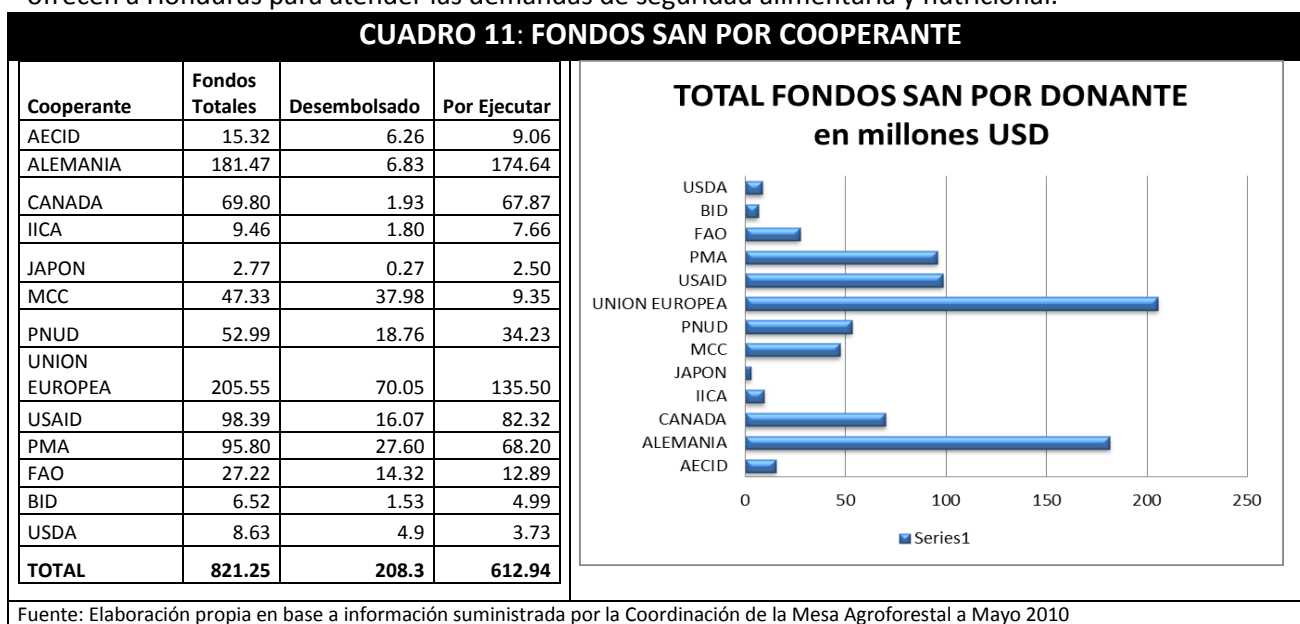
ofrecen a Honduras para atender las demandas de seguridad alimentaria y nutricional.

CUADRO 11: FONDOS SAN POR COOPERANTE

| Cooperante | Fondos Totales | Desembolsado | Por Ejecutar |
|---|---|---|---|
| AECID | 15.32 | 6.26 | 9.06 |
| ALEMANIA | 181.47 | 6.83 | 174.64 |
| CANADA | 69.80 | 1.93 | 67.87 |
| IICA | 9.46 | 1.80 | 7.66 |
| JAPON | 2.77 | 0.27 | 2.50 |
| MCC | 47.33 | 37.98 | 9.35 |
| PNUD | 52.99 | 18.76 | 34.23 |
| UNION EUROPEA | 205.55 | 70.05 | 135.50 |
| USAID | 98.39 | 16.07 | 82.32 |
| PMA | 95.80 | 27.60 | 68.20 |
| FAO | 27.22 | 14.32 | 12.89 |
| BID | 6.52 | 1.53 | 4.99 |
| USDA | 8.63 | 4.9 | 3.73 |
| TOTAL | 821.25 | 208.3 | 612.94 |

TOTAL FONDOS SAN POR DONANTE en millones USD

USDA
BID
FAO
PMA
USAID
UNION EUROPEA
PNUD
MCC
JAPON
IICA
CANADA
ALEMANIA
AECID

0 50 100 150 200 250

Series1

Fuente: Elaboración propia en base a información suministrada por la Coordinación de la Mesa Agroforestal a Mayo 2010